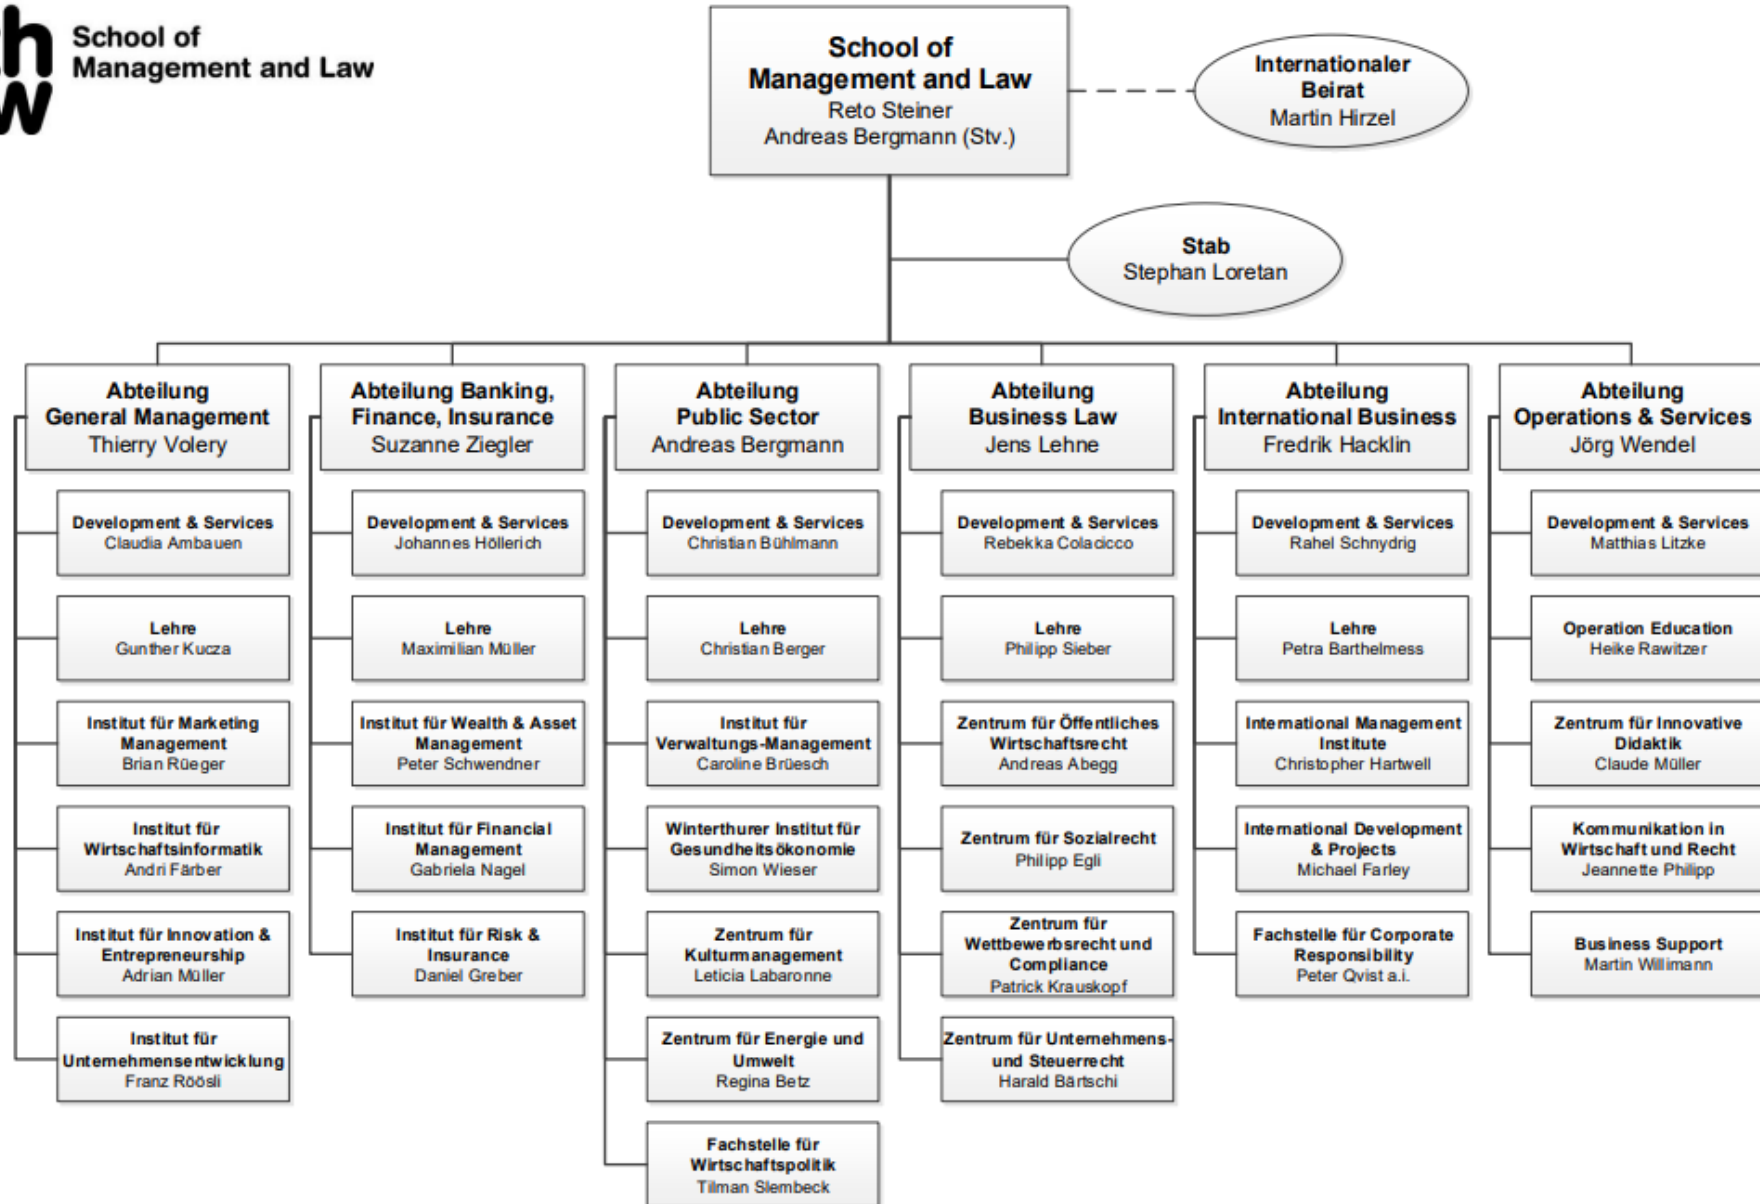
School of Management and Law

School of Management and Law
Reto Steiner
Andreas Bergmann (Stv.)

Internationaler Beirat
Martin Hirzel

Stab
Stephan Loretan

Abteilung General Management
Thierry Volery

Development & Services
Claudia Ambauen

Lehre
Gunther Kucza

Institut für Marketing Management
Brian Rüeger

Institut für Wirtschaftsinformatik
Andri Färber

Institut für Innovation & Entrepreneurship
Adrian Müller

Institut für Unternehmensentwicklung
Franz Röösli

Abteilung Banking, Finance, Insurance
Suzanne Ziegler

Development & Services
Johannes Höllerich

Lehre
Maximilian Müller

Institut für Wealth & Asset Management
Peter Schwendner

Institut für Financial Management
Gabriela Nagel

Institut für Risk & Insurance
Daniel Greber

Abteilung Public Sector
Andreas Bergmann

Development & Services
Christian Bühlmann

Lehre
Christian Berger

Institut für Verwaltungs-Management
Caroline Brüesch

Winterthurer Institut für Gesundheitsökonomie
Simon Wieser

Zentrum für Kulturmanagement
Leticia Labaronne

Zentrum für Energie und Umwelt
Regina Betz

Fachstelle für Wirtschaftspolitik
Tilman Slembeck

Abteilung Business Law
Jens Lehne

Development & Services
Rebekka Colacicco

Lehre
Philipp Sieber

Zentrum für Öffentliches Wirtschaftsrecht
Andreas Abegg

Zentrum für Sozialrecht
Philipp Egli

Zentrum für Wettbewerbsrecht und Compliance
Patrick Krauskopf

Zentrum für Unternehmens- und Steuerrecht
Harald Bärtschi

Abteilung International Business
Fredrik Hacklin

Development & Services
Rahel Schnydrig

Lehre
Petra Barthelmess

International Management Institute
Christopher Hartwell

International Development & Projects
Michael Farley

Fachstelle für Corporate Responsibility
Peter Qvist a.i.

Abteilung Operations & Services
Jörg Wendel

Development & Services
Matthias Litzke

Operation Education
Heike Rawitzer

Zentrum für Innovative Didaktik
Claude Müller

Kommunikation in Wirtschaft und Recht
Jeannette Philipp

Business Support
Martin Willimann